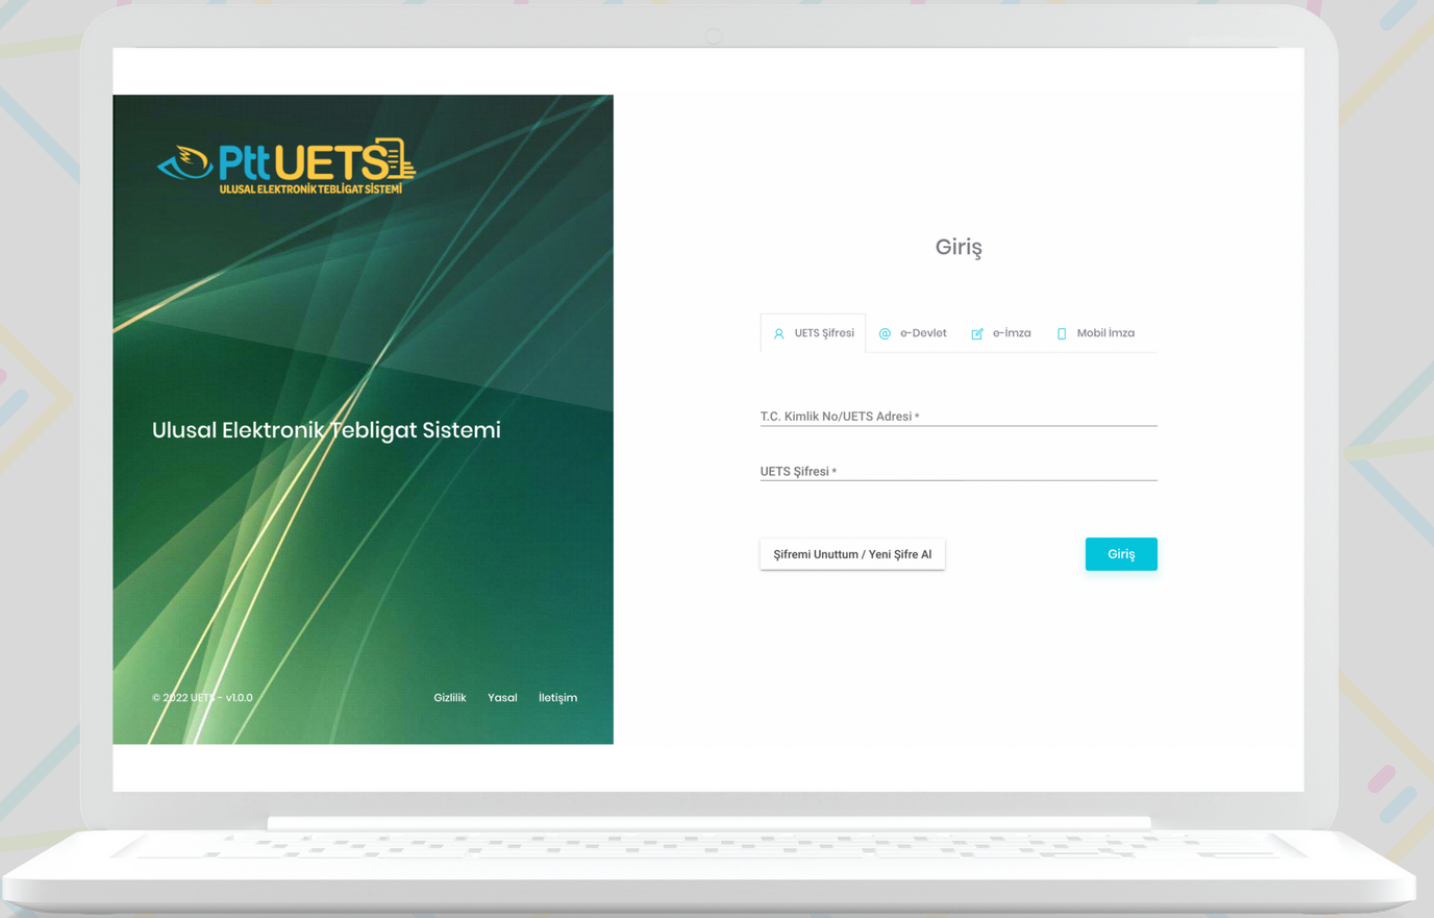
PttUETS
ULUSAL ELEKTRONİK TEBLİGAT SİSTEMİ

Ulusal Elektronik Tebligat Sistemi

© 2022 UETS - v1.0.0

Gizlilik Yasal İletişim

Giriş

UETS Şifresi e-Devlet e-İmza Mobil İmza

T.C. Kimlik No/UETS Adresi *

UETS Şifresi *

Şifremi Unuttum / Yeni Şifre Al

Giriş